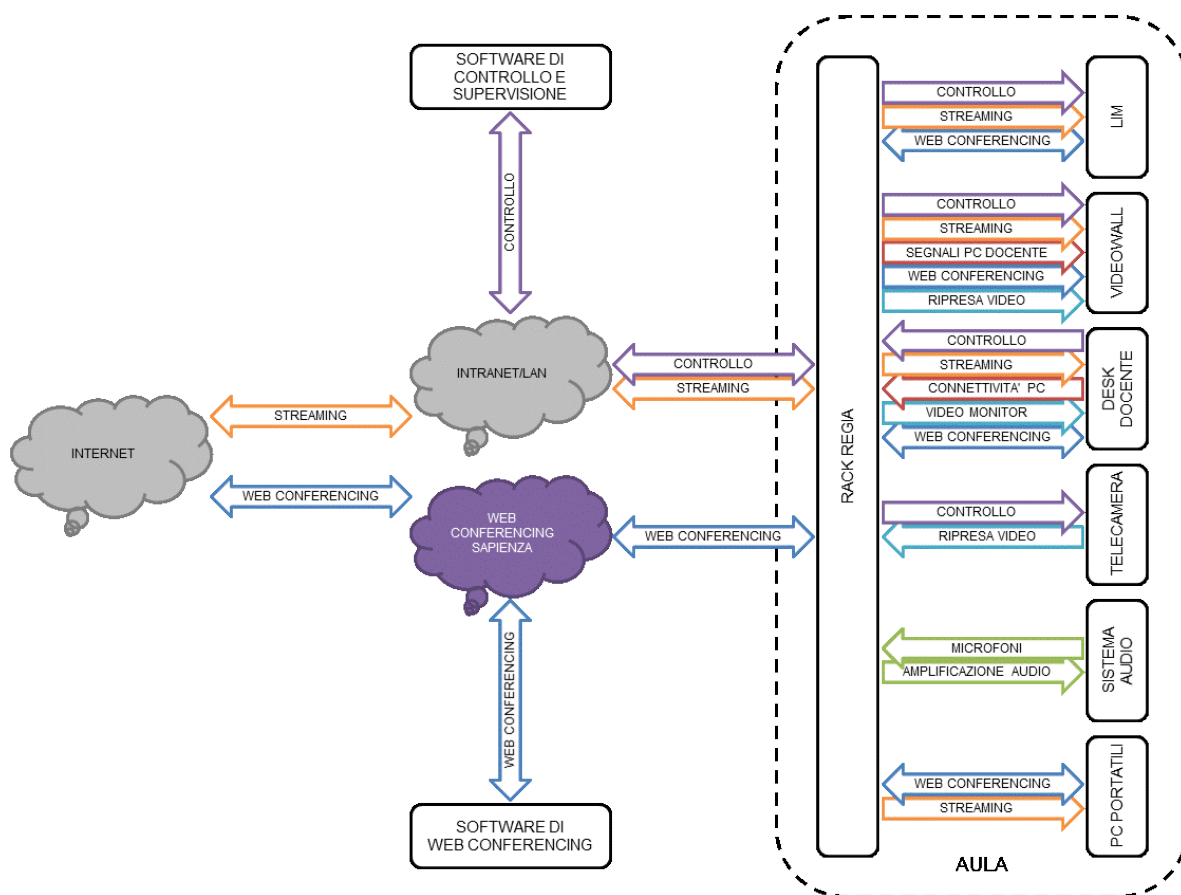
SOFTWARE DI CONTROLLO E SUPERVISIONE

CONTROLLO

INTRANET/LAN

CONTROLLO

STREAMING

STREAMING

INTERNET

WEB CONFERENCING

WEB CONFERENCING SAPIENZA

WEB CONFERENCING

WEB CONFERENCING

SOFTWARE DI WEB CONFERENCING

RACK REGIA

CONTROLLO
STREAMING
WEB CONFERENCING
LIM

CONTROLLO
STREAMING
SEGNALI PC DOCENTE
WEB CONFERENCING
RIPRESA VIDEO
VIDEOWALL

CONTROLLO
STREAMING
CONNETTIVITA' PC
VIDEO MONITOR
WEB CONFERENCING
DESK DOCENTE

CONTROLLO
RIPRESA VIDEO
TELECAMERA

MICROFONI
AMPLIFICAZIONE AUDIO
SISTEMA AUDIO

WEB CONFERENCING
STREAMING
PC PORTATILI

AULA